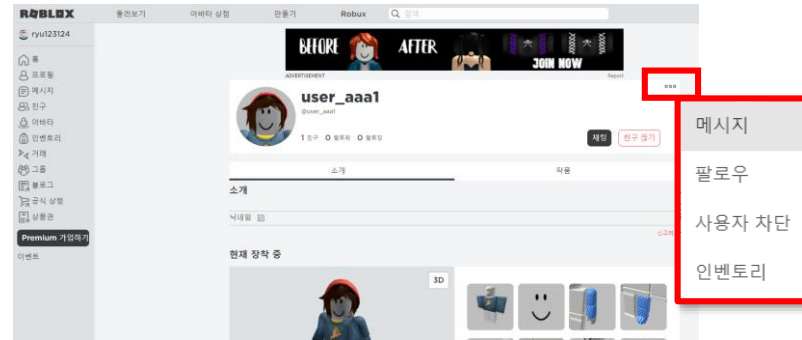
ROBLOX 둘러보기 아바타 상점 만들기 Robux 검색

ryu123124

홈
프로필
메시지
친구
아바타
인벤토리
거래
그룹
블로그
공식 상점
상품권
Premium 가입하기
이벤트

BEFORE AFTER JOIN NOW
ADVERTISEMENT Report

user_aaa1
@user_aaa1
1 친구 0 팔로워 0 팔로잉
채팅 친구 끊기

소개 작품

소개

닉네임 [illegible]

현재 장착 중

3D

메시지
팔로우
사용자 차단
인벤토리